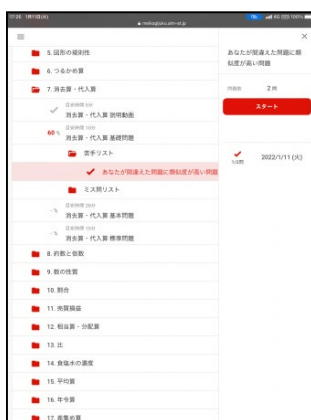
11:26 1月11日(火)
a.mebiogaku.aim-at.jp
100%

≡

5. 図形の規則性
6. つるかめ算
7. 消去算・代入算
目標時間 3分
消去算・代入算 説明動画
60%
目標時間 10分
消去算・代入算 基礎問題
苦手リスト
あなたが間違えた問題に類似度が高い問題
ミス問リスト
—%
目標時間 20分
消去算・代入算 基本問題
—%
目標時間 30分
消去算・代入算 標準問題
8. 約数と倍数
9. 数の性質
10. 割合
11. 売買損益
12. 相当算・分配算
13. 比
14. 食塩水の濃度
15. 平均算
16. 年令算
17. 差集め算

×
あなたが間違えた問題に類似度が高い問題
問題数 2 問
スタート
5/5問 2022/1/11 (火)